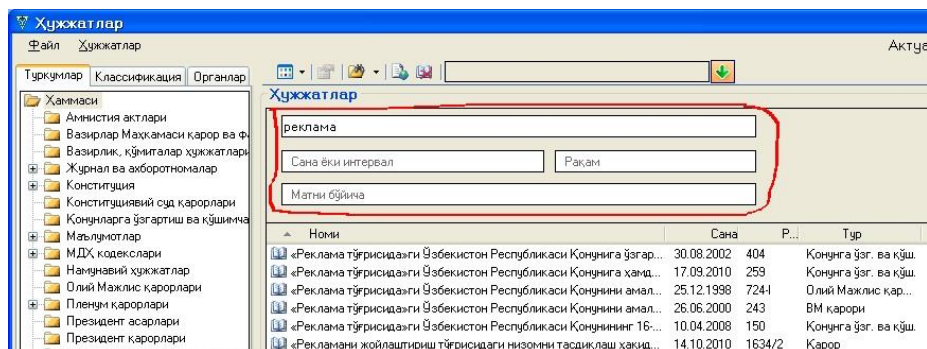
Ҳужжатлар

Файл Ҳужжатлар

Актуа

Туркумлар Классификация Органлар

Ҳаммаси
Амнистия актлари
Вазирлар Маҳкамаси қарор ва ф
Вазирлик, қўмиталар ҳужжатлари
Журнал ва ахборотномалар
Конституция
Конституциявий суд қарорлари
Қонунларга ўзгартиш ва қўшимча
Маълумотлар
МДҲ кодекслари
Намунавий ҳужжатлар
Олий Мажлис қарорлари
Пленум қарорлари
Президент асарлари
Президент қарорлари

Ҳужжатлар

реклама

Сана ёки интервал

Рақам

Матни бўйича

| Номи | Сана | Р... | Тур |
|---|---|---|---|
| «Реклама тўғрисида»ги Ўзбекистон Республикаси Қонунига ўзгар... | 30.08.2002 | 404 | Қонунга ўзг. ва қўш. |
| «Реклама тўғрисида»ги Ўзбекистон Республикаси Қонунига ҳамд... | 17.09.2010 | 259 | Қонунга ўзг. ва қўш. |
| «Реклама тўғрисида»ги Ўзбекистон Республикаси Қонунини амал... | 25.12.1998 | 724-I | Олий Мажлис қар... |
| «Реклама тўғрисида»ги Ўзбекистон Республикаси Қонунини амал... | 26.06.2000 | 243 | ВМ қарори |
| «Реклама тўғрисида»ги Ўзбекистон Республикаси Қонунининг 16-... | 10.04.2008 | 150 | Қонунга ўзг. ва қўш. |
| «Рекламани жойлаштириш тўғрисидаги низомни тасдиқлаш ҳақид... | 14.10.2010 | 1634/2 | Қарор |